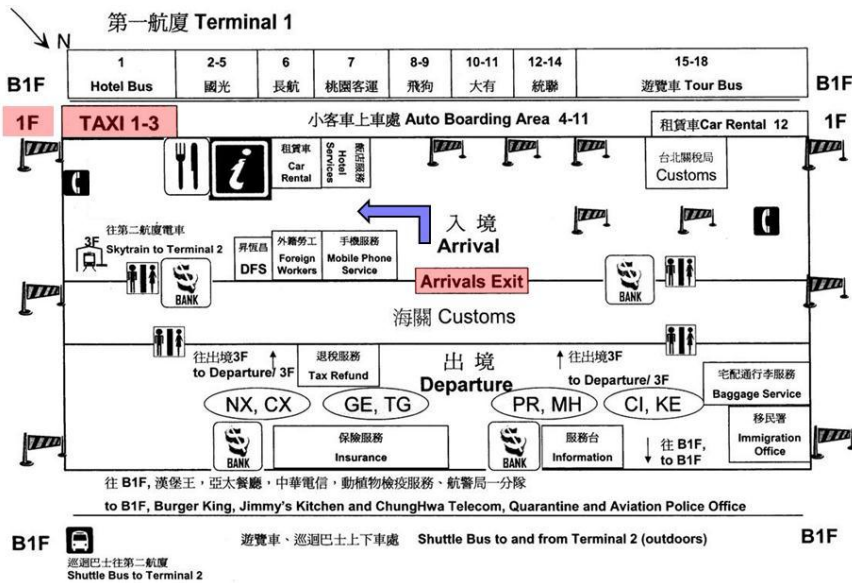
第一航廈 Terminal 1

N

B1F

| 1 | 2-5 | 6 | 7 | 8-9 | 10-11 | 12-14 | 15-18 |
|---|---|---|---|---|---|---|---|
| Hotel Bus | 國光 | 長航 | 桃園客運 | 飛狗 | 大有 | 統聯 | 遊覽車 Tour Bus |

B1F

1F

TAXI 1-3

小客車上車處 Auto Boarding Area 4-11

租賃車Car Rental 12

1F

租賃車 Car Rental

Hotel Services

飯店服務

台北關稅局 Customs

入境 Arrival

往第二航廈電車 3F Skytrain to Terminal 2

昇恆昌 DFS

外籍勞工 Foreign Workers

手機服務 Mobile Phone Service

BANK

Arrivals Exit

BANK

海關 Customs

往出境3F to Departure/ 3F

退稅服務 Tax Refund

出境 Departure

往出境3F to Departure/ 3F

宅配通行李服務 Baggage Service

NX, CX

GE, TG

PR, MH

CI, KE

移民署 Immigration Office

BANK

保險服務 Insurance

BANK

服務台 Information

往 B1F, to B1F

往 B1F, 漢堡王，亞太餐廳，中華電信，動植物檢疫服務、航警局一分隊

to B1F, Burger King, Jimmy's Kitchen and ChungHwa Telecom, Quarantine and Aviation Police Office

B1F

遊覽車、巡迴巴士上下車處 Shuttle Bus to and from Terminal 2 (outdoors)

B1F

巡迴巴士往第二航廈 Shuttle Bus to Terminal 2